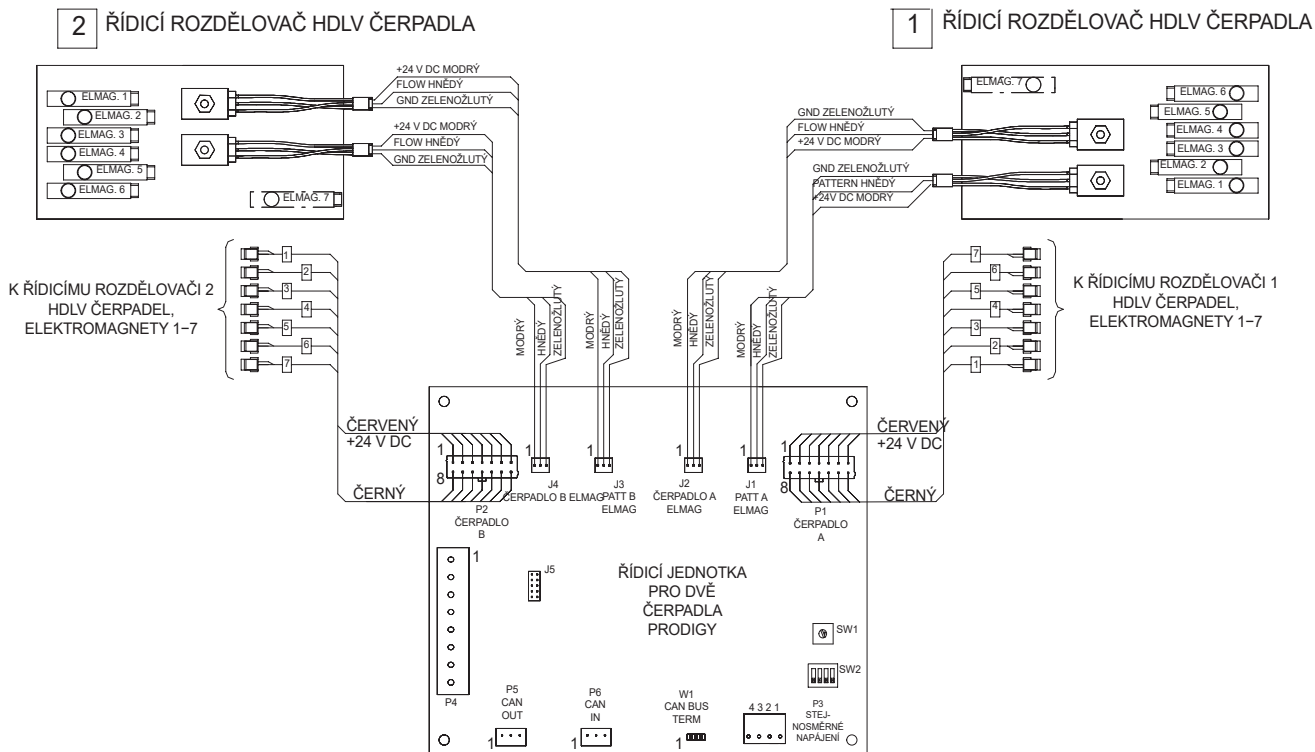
2 ŘÍDICÍ ROZDĚLOVAČ HDLV ČERPADLA

1 ŘÍDICÍ ROZDĚLOVAČ HDLV ČERPADLA

ELMAG. 1
ELMAG. 2
ELMAG. 3
ELMAG. 4
ELMAG. 5
ELMAG. 6
ELMAG. 7

+24 V DC MODRÝ
FLOW HNĚDÝ
GND ZELENOŽLUTÝ
+24 V DC MODRÝ
FLOW HNĚDÝ
GND ZELENOŽLUTÝ

GND ZELENOŽLUTÝ
FLOW HNĚDÝ
+24 V DC MODRÝ
GND ZELENOŽLUTÝ
PATTERN HNĚDÝ
+24V DC MODRÝ

ELMAG. 7
ELMAG. 6
ELMAG. 5
ELMAG. 4
ELMAG. 3
ELMAG. 2
ELMAG. 1

K ŘÍDICÍMU ROZDĚLOVAČI 2 HDLV ČERPADEL, ELEKTROMAGNETY 1−7

1 2 3 4 5 6 7

MODRÝ HNĚDÝ ZELENOŽLUTÝ
MODRÝ HNĚDÝ ZELENOŽLUTÝ
MODRÝ HNĚDÝ ZELENOŽLUTÝ
MODRÝ HNĚDÝ ZELENOŽLUTÝ

7 6 5 4 3 2 1

K ŘÍDICÍMU ROZDĚLOVAČI 1 HDLV ČERPADEL, ELEKTROMAGNETY 1−7

ČERVENÝ
+24 V DC
1
8
ČERNÝ

1 J4 ČERPADLO B ELMAG
1 J3 PATT B ELMAG
1 J2 ČERPADLO A ELMAG
1 J1 PATT A ELMAG

ČERVENÝ
+24 V DC
1
8
ČERNÝ

P2 ČERPADLO B
P1 ČERPADLO A

1
J5

ŘÍDICÍ JEDNOTKA PRO DVĚ ČERPADLA PRODIGY

SW1
SW2

P4
P5 CAN OUT
1
P6 CAN IN
1
W1 CAN BUS TERM
1
4 3 2 1
P3 STEJNOSMĚRNÉ NAPÁJENÍ